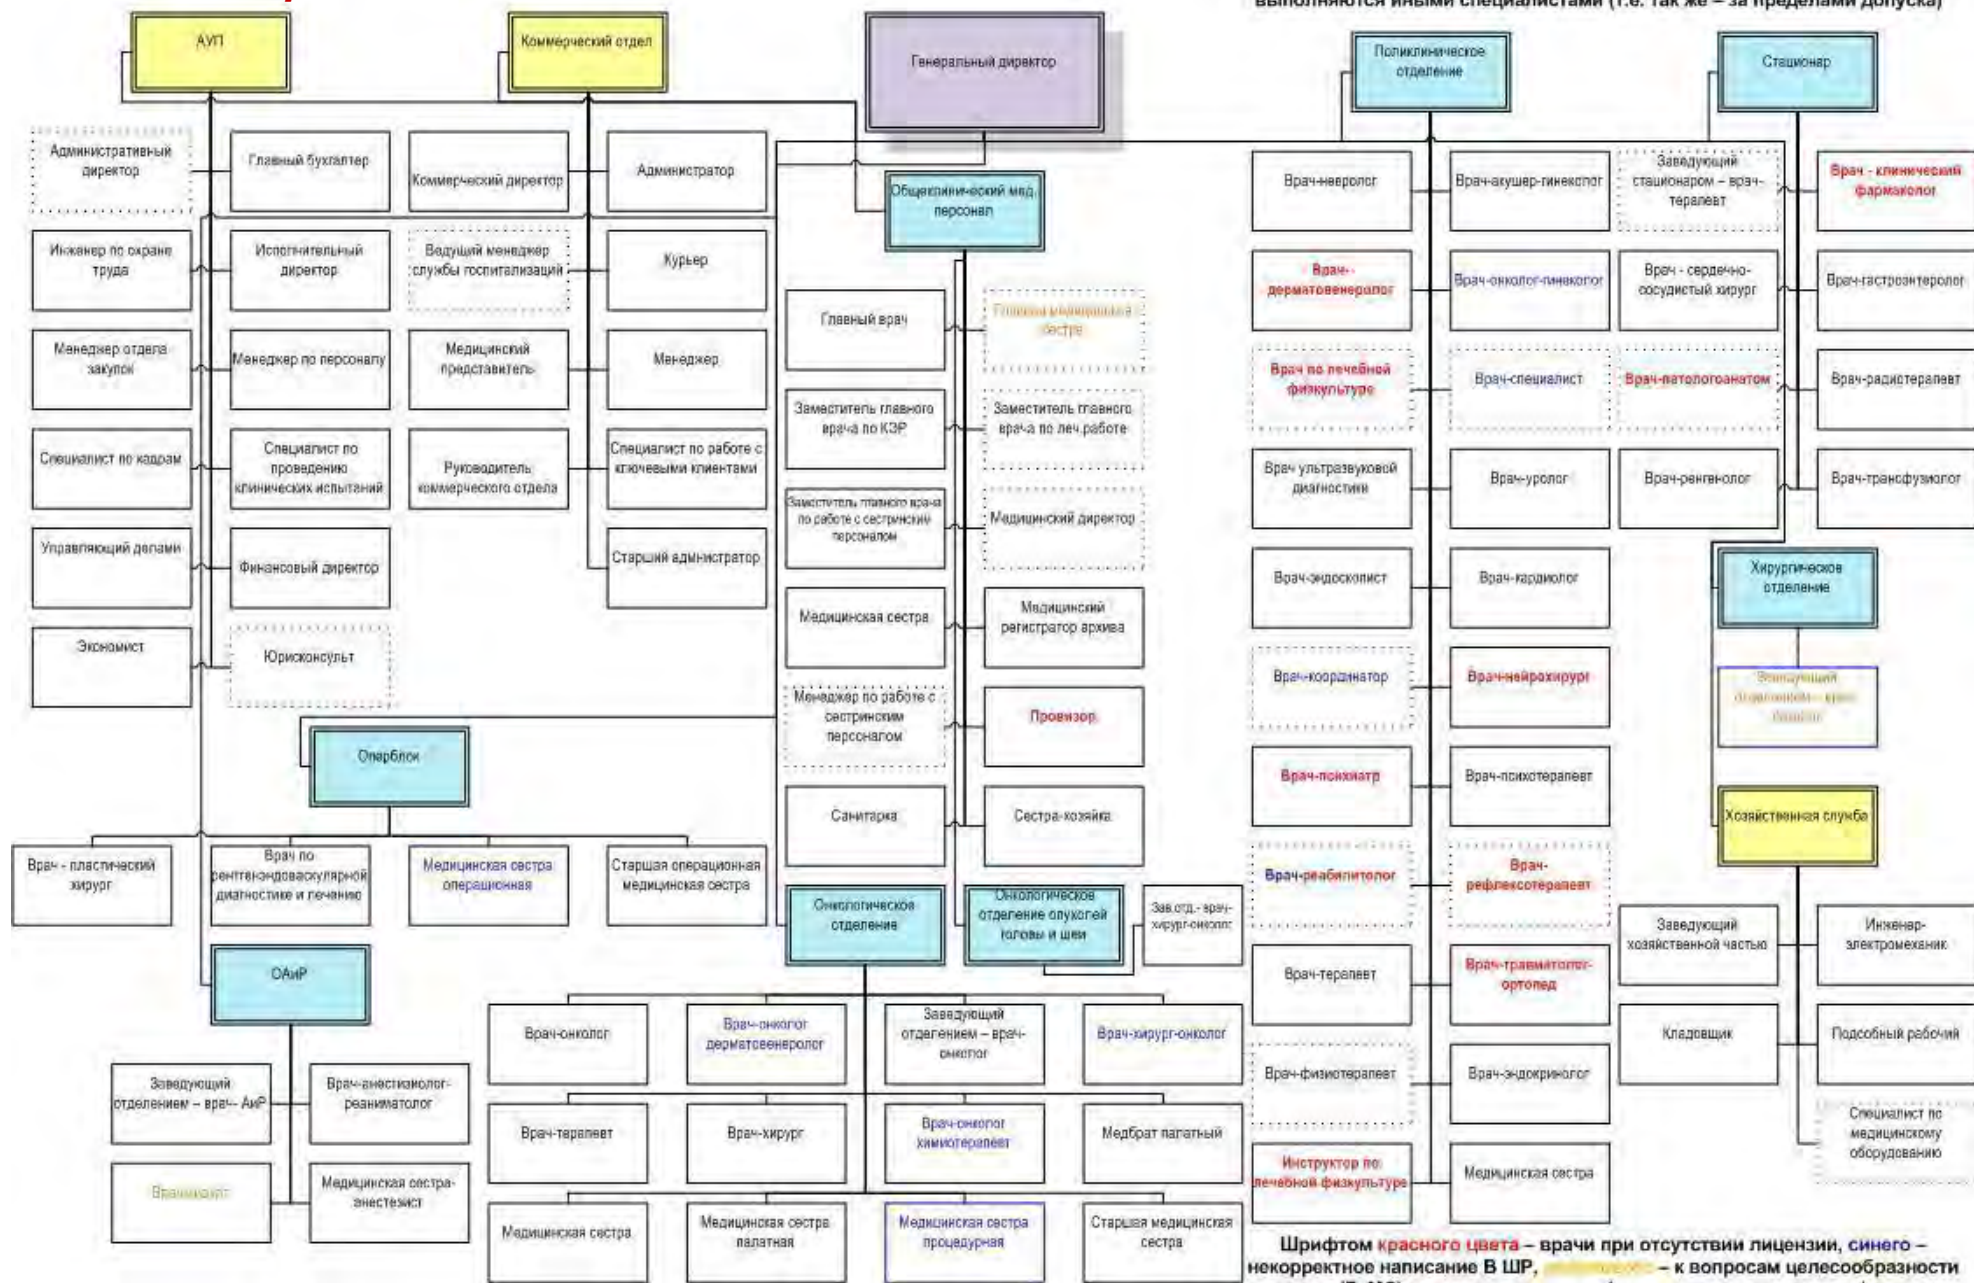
выполняются иными специалистами (т.е. так же – за пределами допуска)

АУП

Коммерческий отдел

Генеральный директор

Поликлиническое отделение

Стационар

Административный директор

Главный бухгалтер

Коммерческий директор

Администратор

Общеклинический мед. персонал

Инженер по охране труда

Исполнительный директор

Ведущий менеджер службы госпитализаций

Курьер

Менеджер отдела закупок

Менеджер по персоналу

Медицинский представитель

Менеджер

Специалист по кадрам

Специалист по проведению клинических испытаний

Руководитель коммерческого отдела

Специалист по работе с ключевыми клиентами

Управляющий делами

Финансовый директор

Старший администратор

Экономист

Юрисконсульт

Главный врач

Главная медицинская сестра

Заместитель главного врача по КЭР

Заместитель главного врача по леч.работе

Заместитель главного врача по работе с сестринским персоналом

Медицинский директор

Медицинская сестра

Медицинский регистратор архива

Менеджер по работе с сестринским персоналом

Провизор

Санитарка

Сестра-хозяйка

Оперблок

Врач - пластический хирург

Врач по рентгенэндоваскулярной диагностике и лечению

Медицинская сестра операционная

Старшая операционная медицинская сестра

ОАиР

Заведующий отделением – врач- АиР

Врач-анестезиолог-реаниматолог

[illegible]

Медицинская сестра-анестезист

Онкологическое отделение

Онкологическое отделение опухолей головы и шеи

Зав.отд.- врач-хирург-онколог

Врач-онколог

Врач-онколог дерматовенеролог

Заведующий отделением – врач-онколог

Врач-хирург-онколог

Врач-терапевт

Врач-хирург

Врач-онколог химиотерапевт

Медбрат палатный

Медицинская сестра

Медицинская сестра палатная

Медицинская сестра процедурная

Старшая медицинская сестра

Врач-невролог

Врач-акушер-гинеколог

Заведующий стационаром – врач-терапевт

Врач - клинический фармаколог

Врач-дерматовенеролог

Врач-онколог-гинеколог

Врач - сердечно-сосудистый хирург

Врач-гастроэнтеролог

Врач по лечебной физкультуре

Врач-специалист

Врач-патологоанатом

Врач-радиотерапевт

Врач ультразвуковой диагностики

Врач-уролог

Врач-рентгенолог

Врач-трансфузиолог

Врач-эндоскопист

Врач-кардиолог

Хирургическое отделение

Врач-координатор

Врач-нейрохирург

Заведующий отделением – врач-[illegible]

Врач-психиатр

Врач-психотерапевт

Хозяйственная служба

Врач-реабилитолог

Врач-рефлексотерапевт

Заведующий хозяйственной частью

Инженер-электромеханик

Врач-терапевт

Врач-травматолог-ортопед

Кладовщик

Подсобный рабочий

Врач-физиотерапевт

Врач-эндокринолог

Специалист по медицинскому оборудованию

Инструктор по лечебной физкультуре

Медицинская сестра

Шрифтом красного цвета – врачи при отсутствии лицензии, синего – некорректное написание В ШР, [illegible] – к вопросам целесообразности